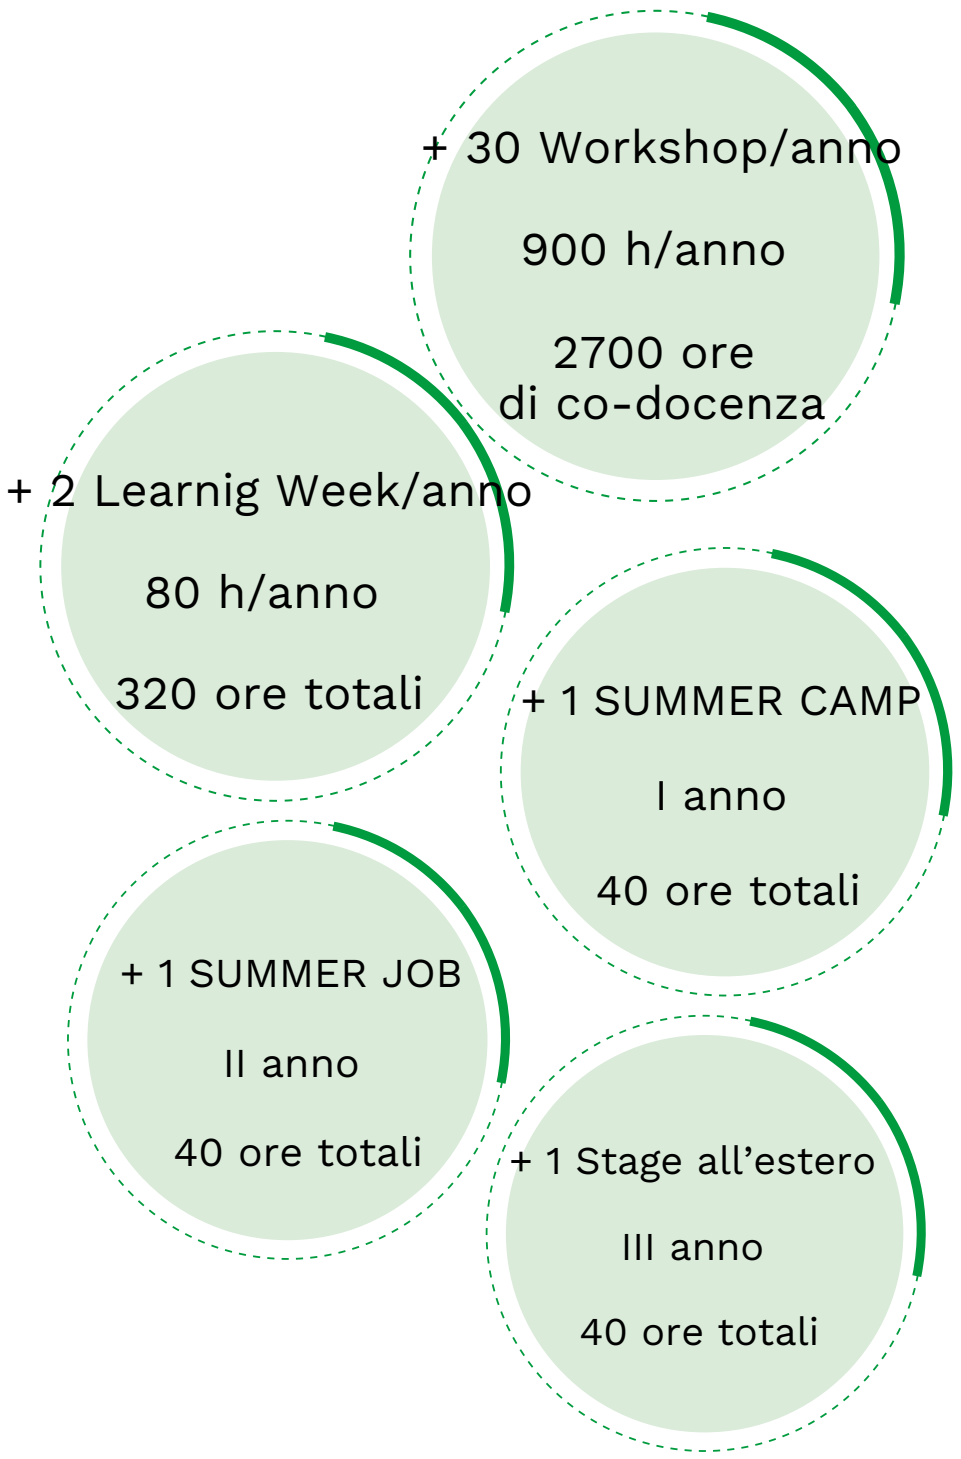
+ 30 Workshop/anno

900 h/anno

2700 ore
di co-docenza

+ 2 Learnig Week/anno

80 h/anno

320 ore totali

+ 1 SUMMER CAMP

I anno

40 ore totali

+ 1 SUMMER JOB

II anno

40 ore totali

+ 1 Stage all’estero

III anno

40 ore totali